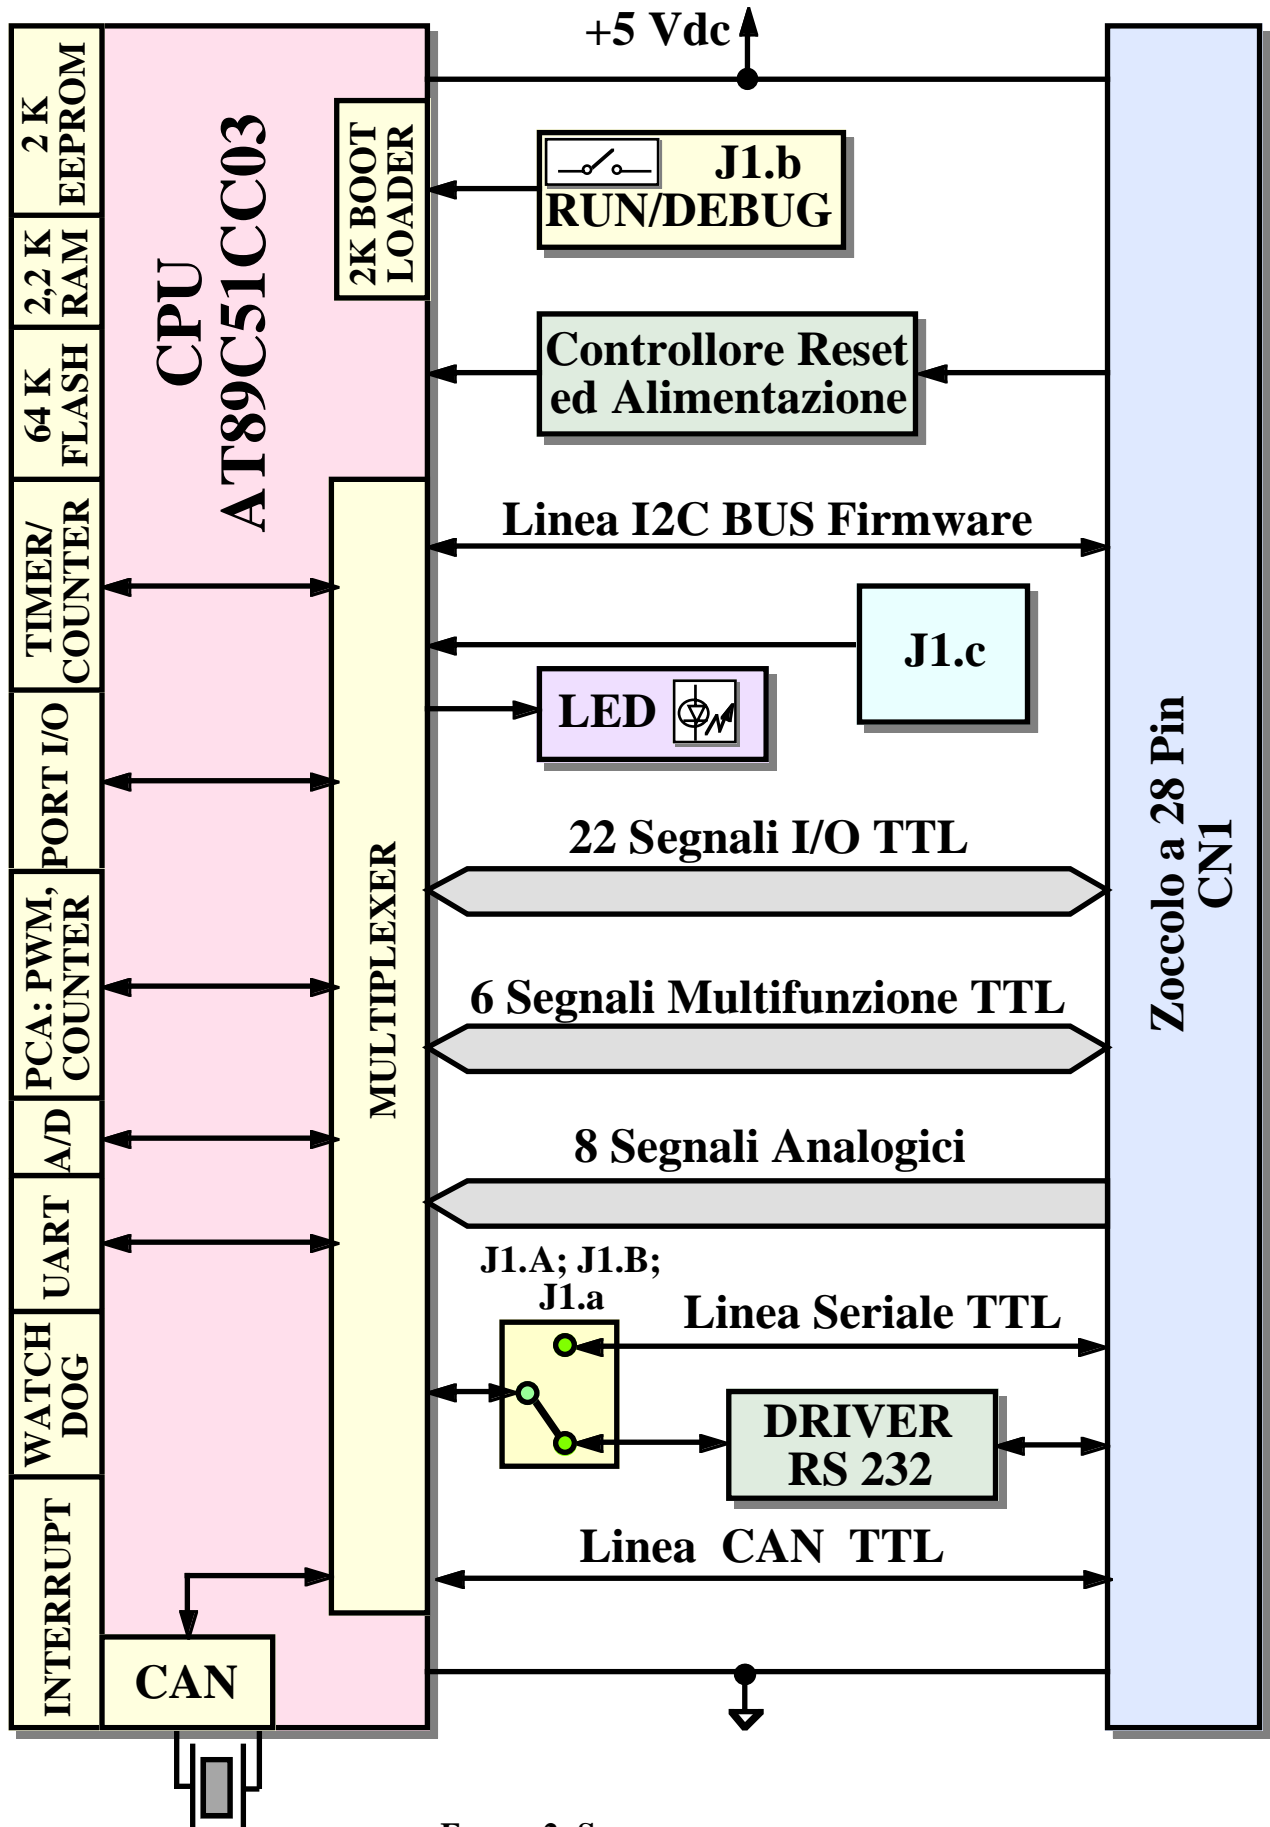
2 K EEPROM

2,2 K RAM

64 K FLASH

TIMER/ COUNTER

PORT I/O

PCA: PWM, COUNTER

A/D

UART

WATCH DOG

INTERRUPT

CPU AT89C51CC03

2K BOOT LOADER

MULTIPLEXER

CAN

+5 Vdc

J1.b RUN/DEBUG

Controllore Reset ed Alimentazione

Linea I2C BUS Firmware

J1.c

LED

22 Segnali I/O TTL

6 Segnali Multifunzione TTL

8 Segnali Analogici

J1.A; J1.B; J1.a

Linea Seriale TTL

DRIVER RS 232

Linea CAN TTL

Zoccolo a 28 Pin CN1

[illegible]